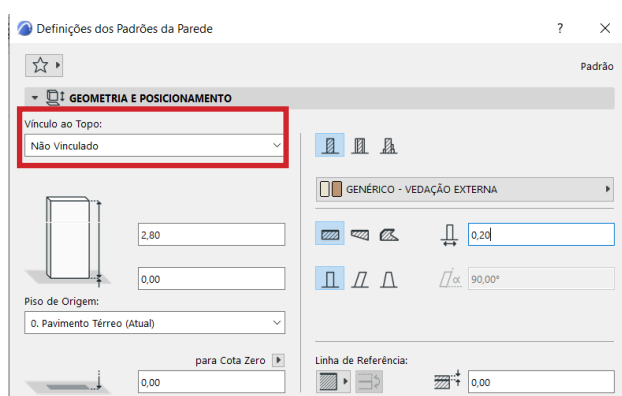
Definições dos Padrões da Parede

?

Padrão

GEOMETRIA E POSICIONAMENTO

Vínculo ao Topo:

Não Vinculado

GENÉRICO - VEDAÇÃO EXTERNA

2,80

0,20

0,00

90,00°

Piso de Origem:

0. Pavimento Térreo (Atual)

para Cota Zero

Linha de Referência:

0,00

0,00